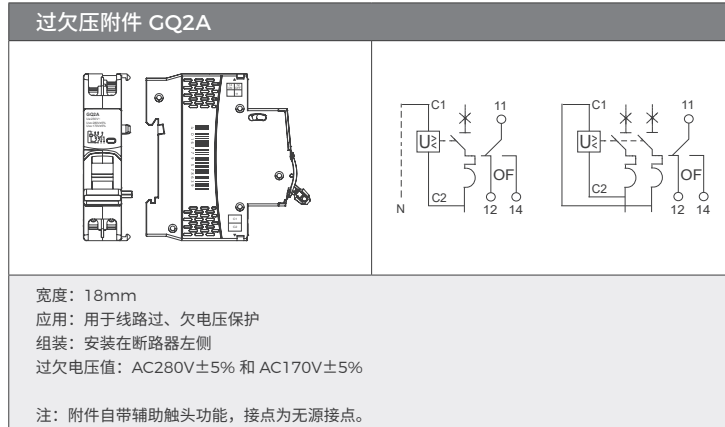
过欠压附件 GQ2A

GQ2A

C1
11
U
OF
N
C2
12
14

C1
11
U
OF
C2
12
14

宽度：18mm
应用：用于线路过、欠电压保护
组装：安装在断路器左侧
过欠电压值：AC280V±5% 和 AC170V±5%

注：附件自带辅助触头功能，接点为无源接点。